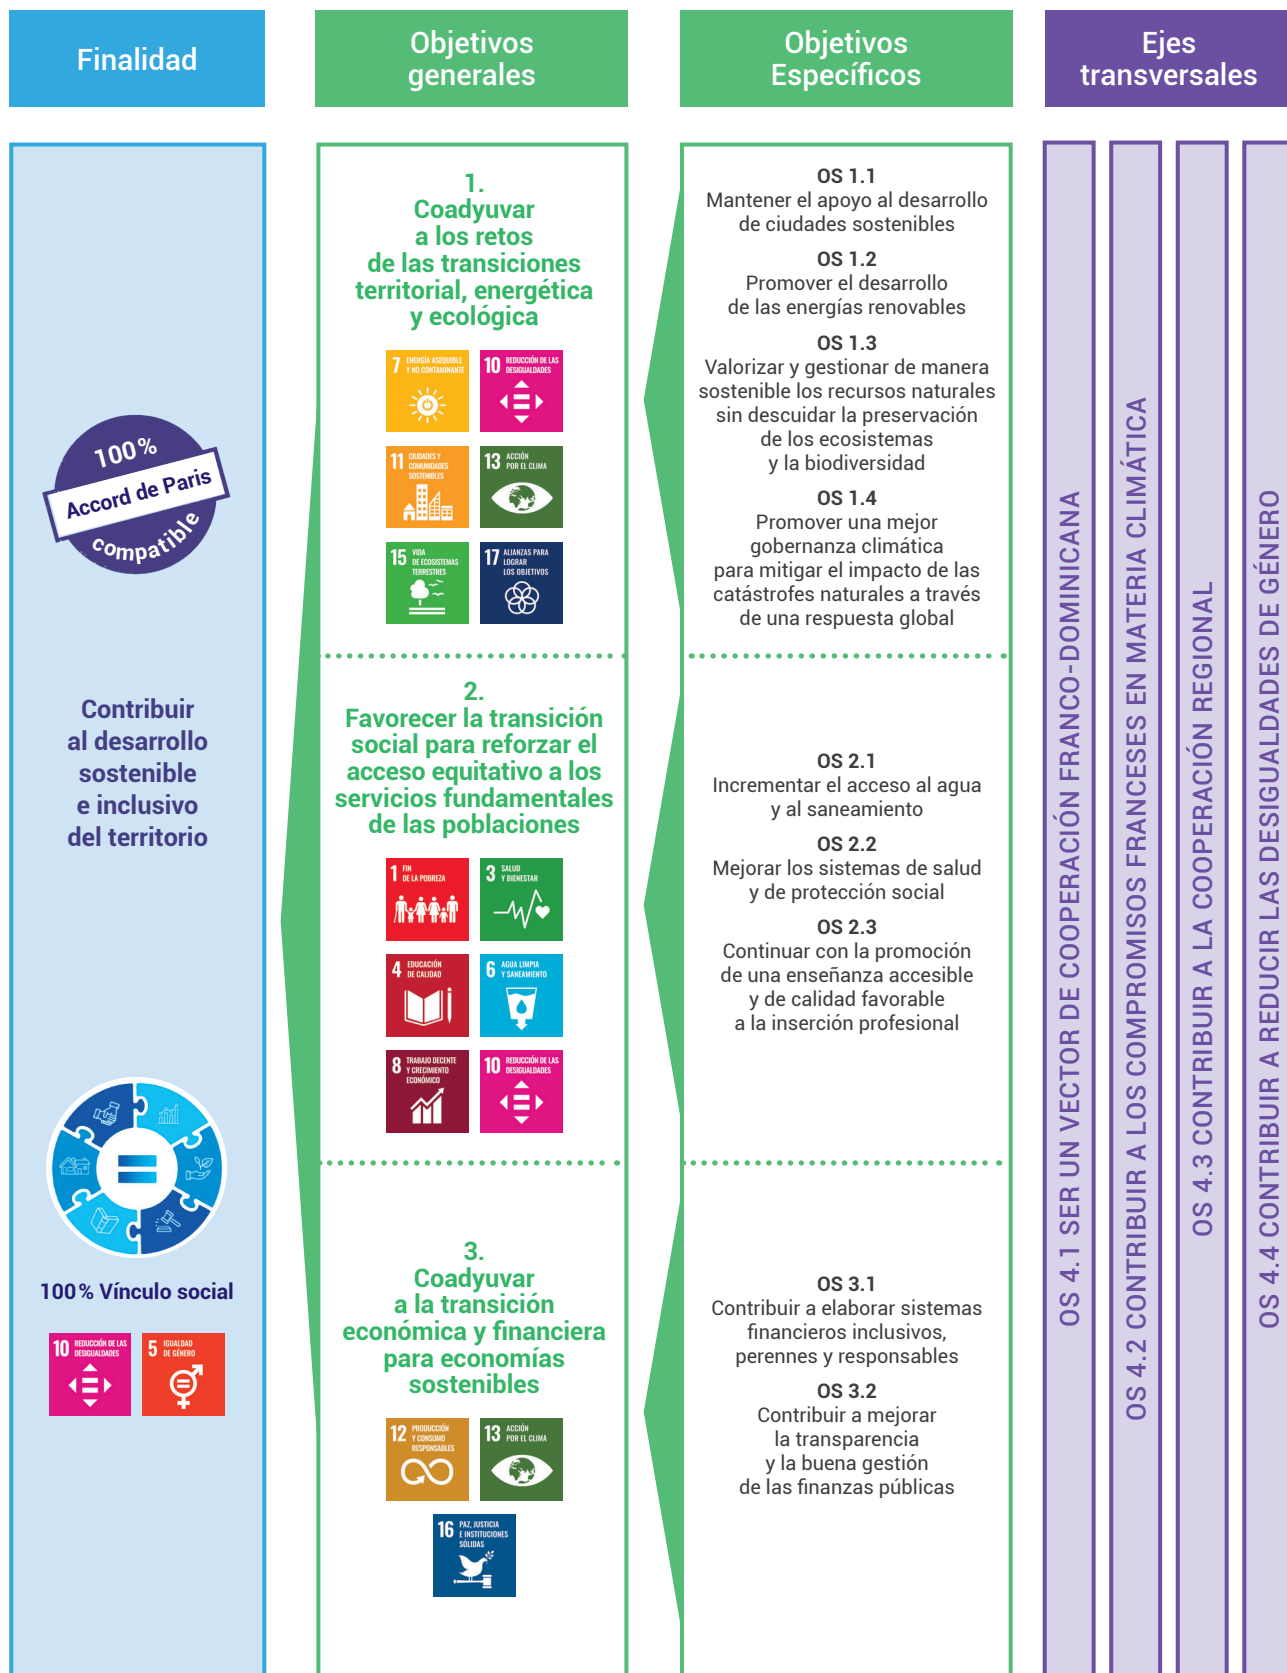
Finalidad

Objetivos generales

Objetivos Específicos

Ejes transversales

100% Accord de Paris compatible

Contribuir al desarrollo sostenible e inclusivo del territorio

100% Vínculo social

10 REDUCCIÓN DE LAS DESIGUALDADES

5 IGUALDAD DE GÉNERO

1.
Coadyuvar a los retos de las transiciones territorial, energética y ecológica

7 ENERGÍA ASEQUIBLE Y NO CONTAMINANTE

10 REDUCCIÓN DE LAS DESIGUALDADES

11 CIUDADES Y COMUNIDADES SOSTENIBLES

13 ACCIÓN POR EL CLIMA

15 VIDA DE ECOSISTEMAS TERRESTRES

17 ALIANZAS PARA LOGRAR LOS OBJETIVOS

OS 1.1
Mantener el apoyo al desarrollo de ciudades sostenibles

OS 1.2
Promover el desarrollo de las energías renovables

OS 1.3
Valorizar y gestionar de manera sostenible los recursos naturales sin descuidar la preservación de los ecosistemas y la biodiversidad

OS 1.4
Promover una mejor gobernanza climática para mitigar el impacto de las catástrofes naturales a través de una respuesta global

2.
Favorecer la transición social para reforzar el acceso equitativo a los servicios fundamentales de las poblaciones

1 FIN DE LA POBREZA

3 SALUD Y BIENESTAR

4 EDUCACIÓN DE CALIDAD

6 AGUA LIMPIA Y SANEAMIENTO

8 TRABAJO DECENTE Y CRECIMIENTO ECONÓMICO

10 REDUCCIÓN DE LAS DESIGUALDADES

OS 2.1
Incrementar el acceso al agua y al saneamiento

OS 2.2
Mejorar los sistemas de salud y de protección social

OS 2.3
Continuar con la promoción de una enseñanza accesible y de calidad favorable a la inserción profesional

3.
Coadyuvar a la transición económica y financiera para economías sostenibles

12 PRODUCCIÓN Y CONSUMO RESPONSABLES

13 ACCIÓN POR EL CLIMA

16 PAZ, JUSTICIA E INSTITUCIONES SÓLIDAS

OS 3.1
Contribuir a elaborar sistemas financieros inclusivos, perennes y responsables

OS 3.2
Contribuir a mejorar la transparencia y la buena gestión de las finanzas públicas

OS 4.1 SER UN VECTOR DE COOPERACIÓN FRANCO-DOMINICANA

OS 4.2 CONTRIBUIR A LOS COMPROMISOS FRANCESES EN MATERIA CLIMÁTICA

OS 4.3 CONTRIBUIR A LA COOPERACIÓN REGIONAL

OS 4.4 CONTRIBUIR A REDUCIR LAS DESIGUALDADES DE GÉNERO